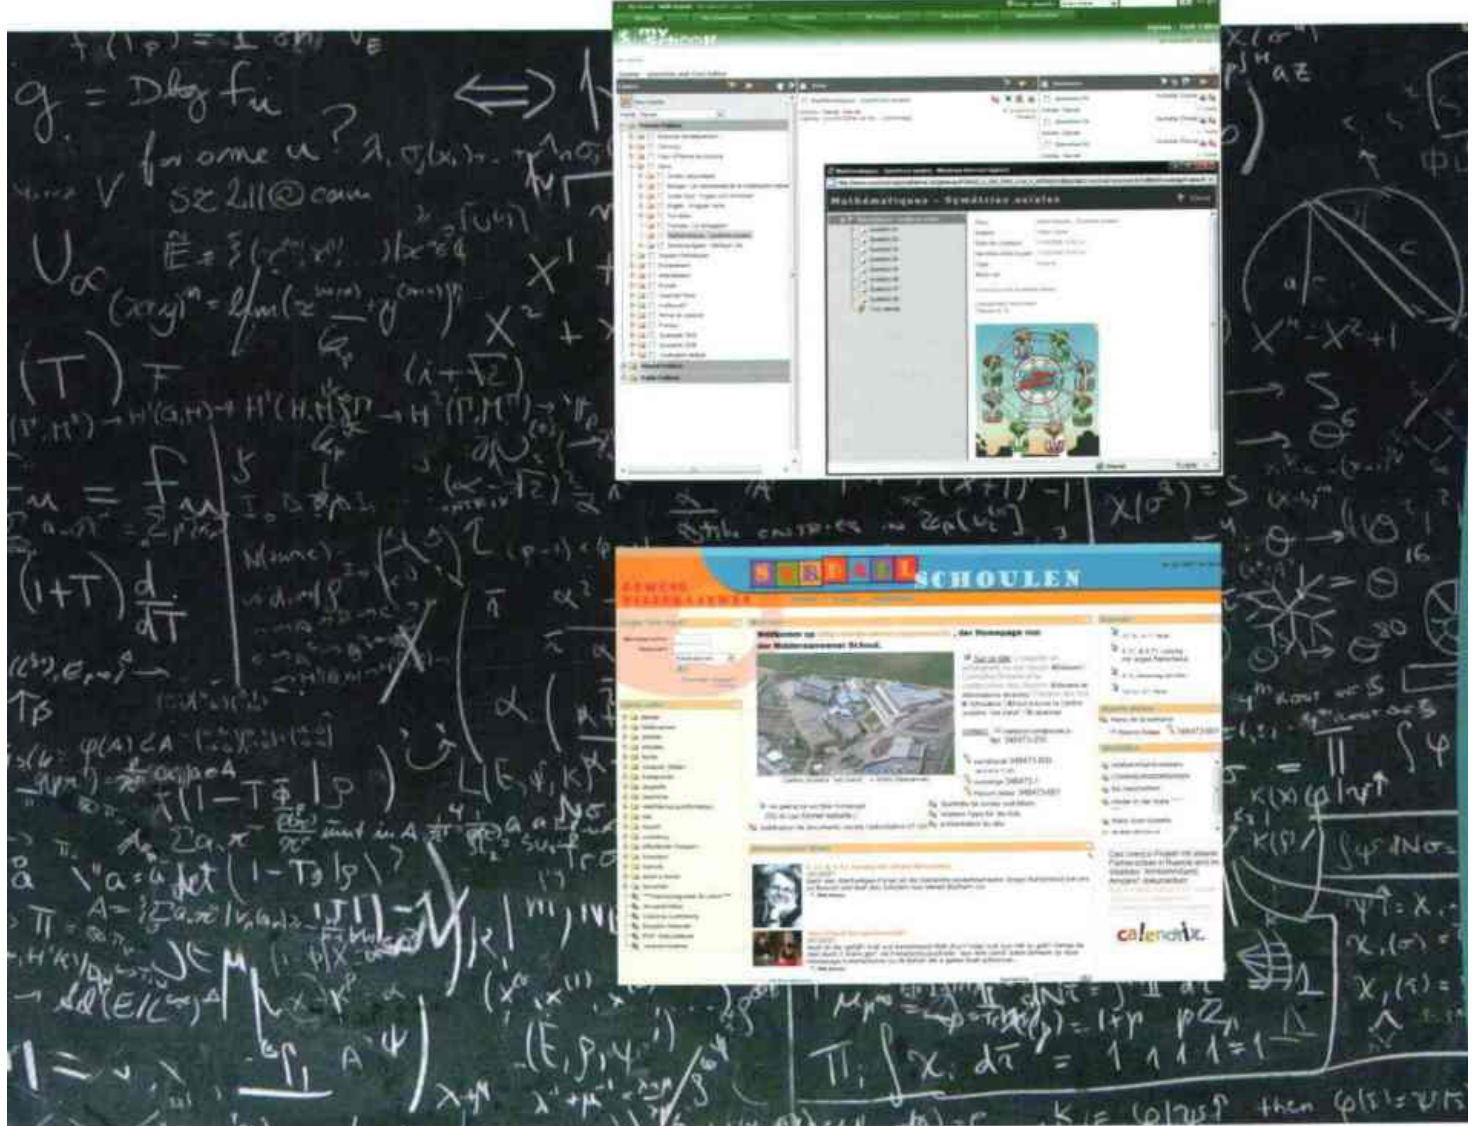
$g = D\log f_u$

for ome $u$?

sz211@com

$U_\alpha$

$(T)$

$(1+T)\frac{d}{dT}$

my school

Mathématiques - Symétries axiales

Wëllkomm op der Homepage vun der Mëttelschoul

SCHOULEN

calendrix

then